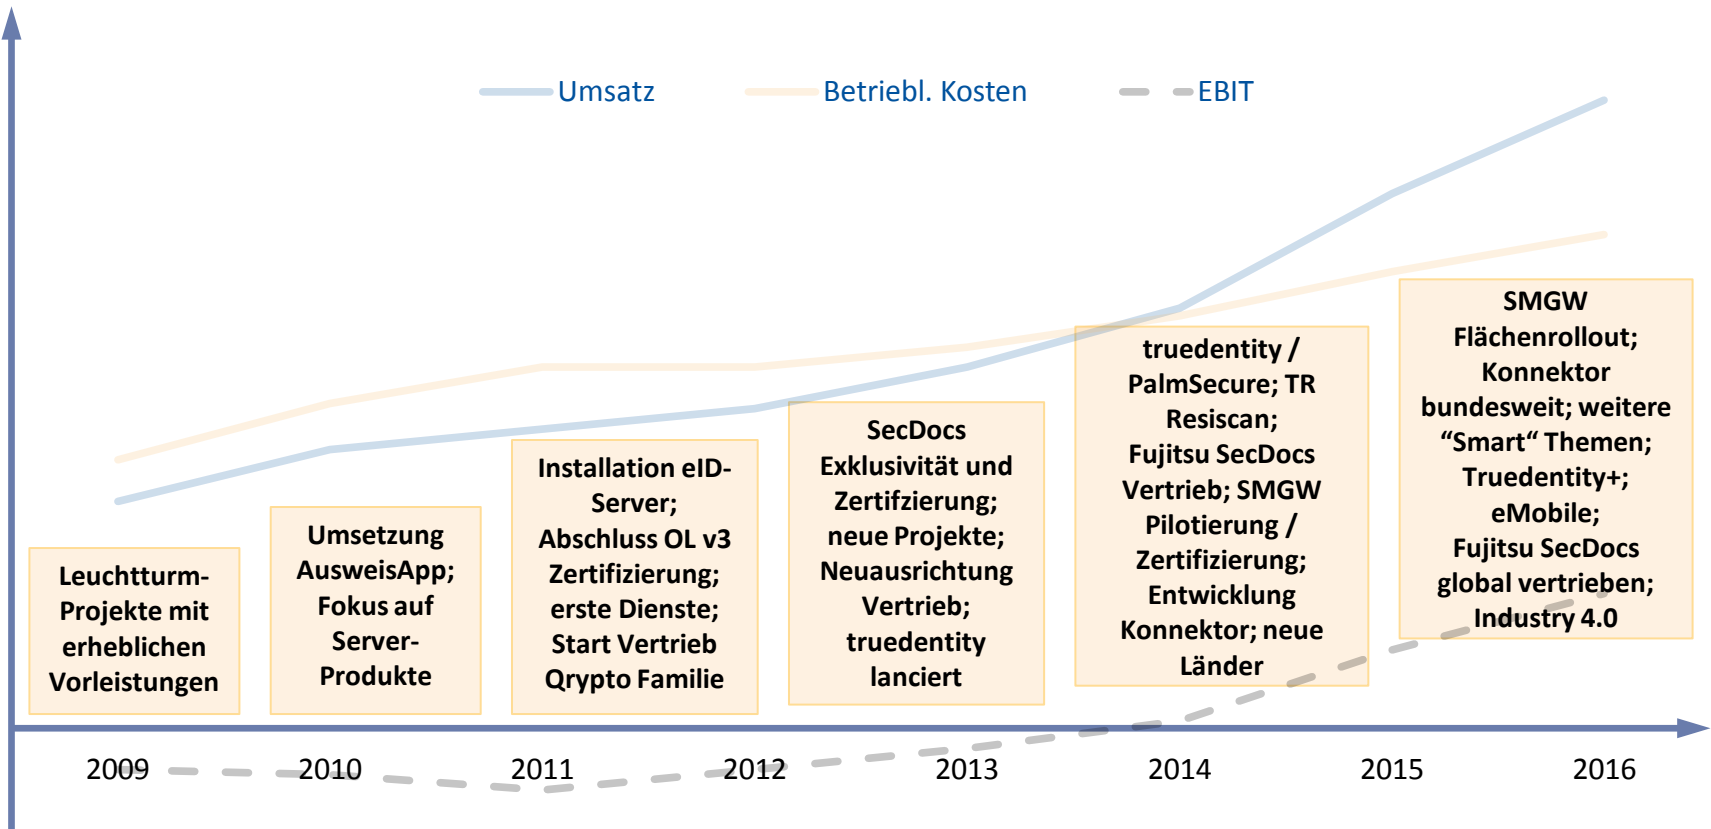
Umsatz

Betriebl. Kosten

EBIT

Leuchtturm-Projekte mit erheblichen Vorleistungen

Umsetzung AusweisApp; Fokus auf Server-Produkte

Installation eID-Server; Abschluss OL v3 Zertifizierung; erste Dienste; Start Vertrieb Qrypto Familie

SecDocs Exklusivität und Zertifzierung; neue Projekte; Neuausrichtung Vertrieb; truedentity lanciert

truedentity / PalmSecure; TR Resiscan; Fujitsu SecDocs Vertrieb; SMGW Pilotierung / Zertifizierung; Entwicklung Konnektor; neue Länder

SMGW Flächenrollout; Konnektor bundesweit; weitere “Smart“ Themen; Truedentity+; eMobile; Fujitsu SecDocs global vertrieben; Industry 4.0

2009

2010

2011

2012

2013

2014

2015

2016